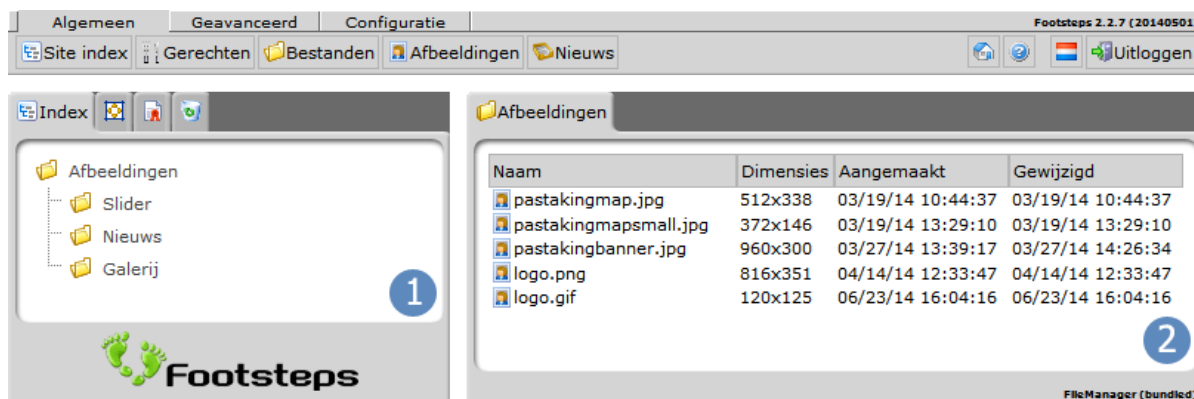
Algemeen | Geavanceerd | Configuratie

Footsteps 2.2.7 (20140501

Site index | Gerechten | Bestanden | Afbeeldingen | Nieuws

Uitloggen

Index

Afbeeldingen

Slider

Nieuws

Galerij

1

Footsteps

Afbeeldingen

| Naam | Dimensies | Aangemaakt | Gewijzigd |
|---|---|---|---|
| pastakingmap.jpg | 512x338 | 03/19/14 10:44:37 | 03/19/14 10:44:37 |
| pastakingmapsmall.jpg | 372x146 | 03/19/14 13:29:10 | 03/19/14 13:29:10 |
| pastakingbanner.jpg | 960x300 | 03/27/14 13:39:17 | 03/27/14 14:26:34 |
| logo.png | 816x351 | 04/14/14 12:33:47 | 04/14/14 12:33:47 |
| logo.gif | 120x125 | 06/23/14 16:04:16 | 06/23/14 16:04:16 |

2

FileManager (bundled)